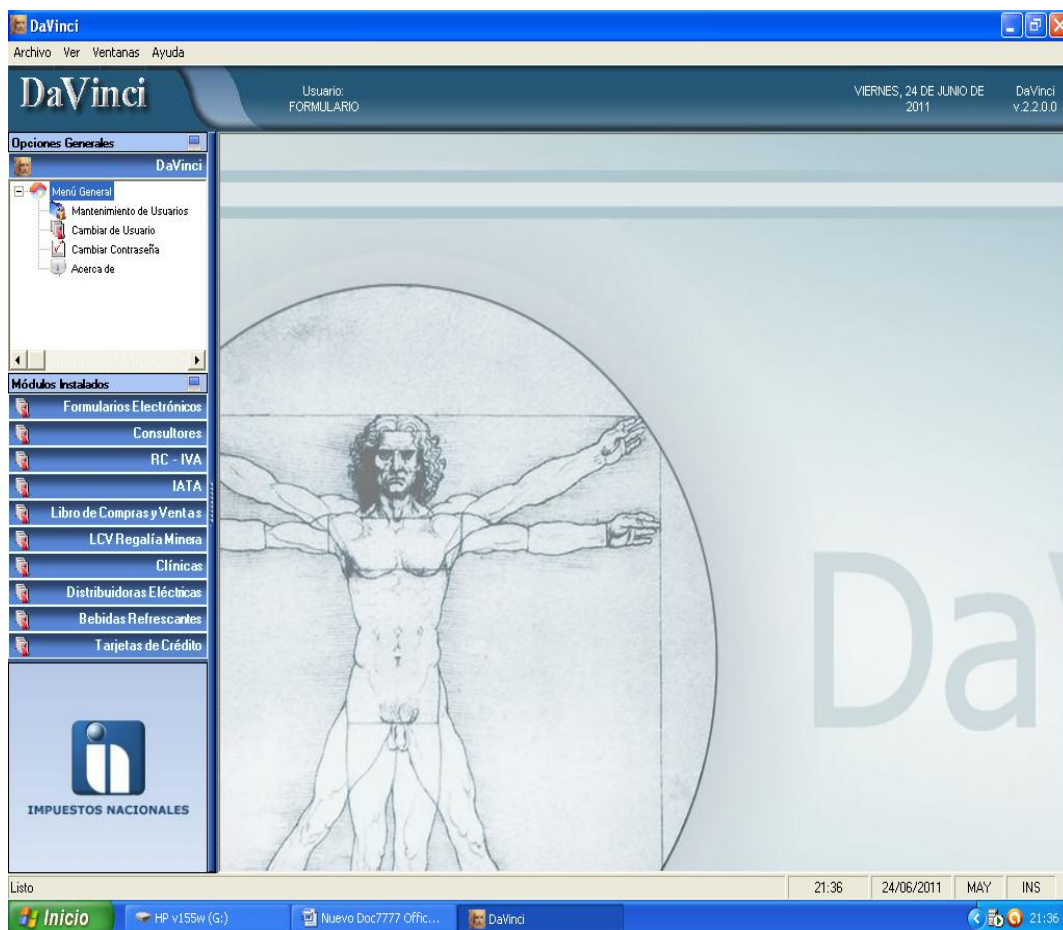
DaVinci

Archivo Ver Ventanas Ayuda

DaVinci

Usuario:
FORMULARIO

VIERNES, 24 DE JUNIO DE 2011

DaVinci
v.2.2.0.0

Opciones Generales

DaVinci

Menú General
Mantenimiento de Usuarios
Cambiar de Usuario
Cambiar Contraseña
Acerca de

Módulos Instalados

Formularios Electrónicos
Consultores
RC - IVA
IATA
Libro de Compras y Ventas
LCV Regalía Minera
Clínicas
Distribuidoras Eléctricas
Bebidas Refrescantes
Tarjetas de Crédito

IMPUESTOS NACIONALES

DaV

Listo | 21:36 | 24/06/2011 | MAY | INS

Inicio
HP v155w (G:)
Nuevo Doc7777 Offic...
DaVinci
21:36